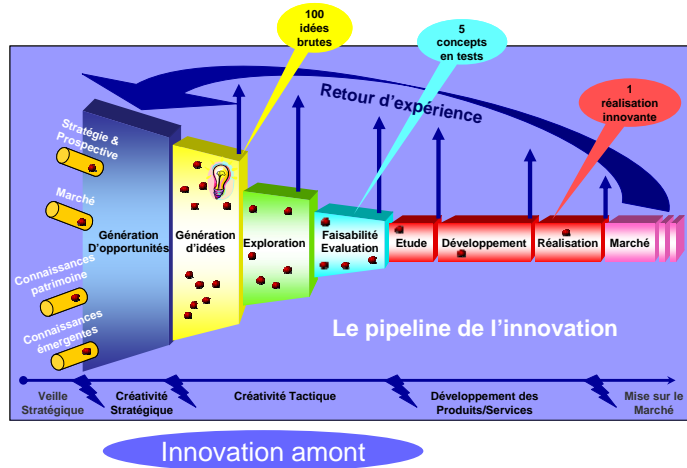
100 idées brutes

5 concepts en tests

1 réalisation innovante

Retour d'expérience

Stratégie & Prospective

Marché

Connaissances patrimoine

Connaissances émergentes

Génération D'opportunités

Génération d'idées

Exploration

Faisabilité Evaluation

Etude

Développement

Réalisation

Marché

Le pipeline de l'innovation

Veille Stratégique

Créativité Stratégique

Créativité Tactique

Développement des Produits/Services

Mise sur le Marché

Innovation amont